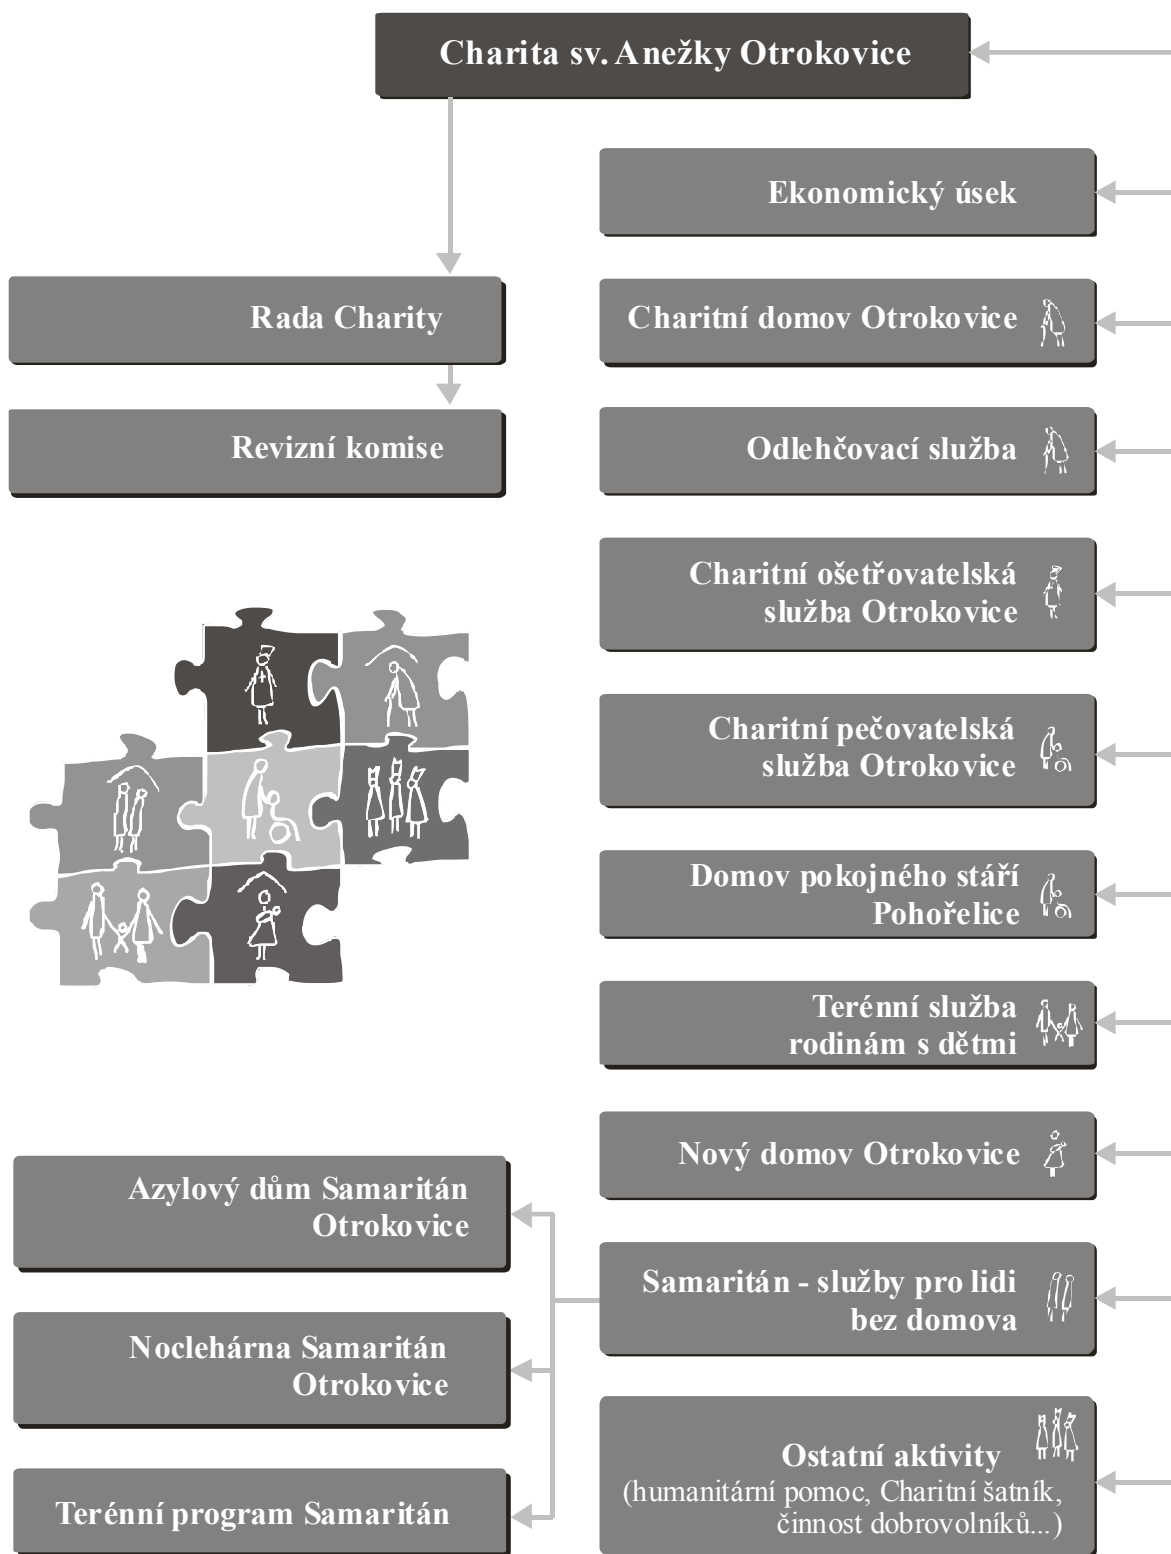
Charita sv. Anežky Otrokovice

Rada Charity

Revizní komise

Ekonomický úsek

Charitní domov Otrokovice

Odlehčovací služba

Charitní ošetřovatelská služba Otrokovice

Charitní pečovatelská služba Otrokovice

Domov pokojného stáří Pohořelice

Terénní služba rodinám s dětmi

Nový domov Otrokovice

Samaritán - služby pro lidi bez domova

Azylový dům Samaritán Otrokovice

Noclehárna Samaritán Otrokovice

Terénní program Samaritán

Ostatní aktivity
(humanitární pomoc, Charitní šatník, činnost dobrovolníků...)